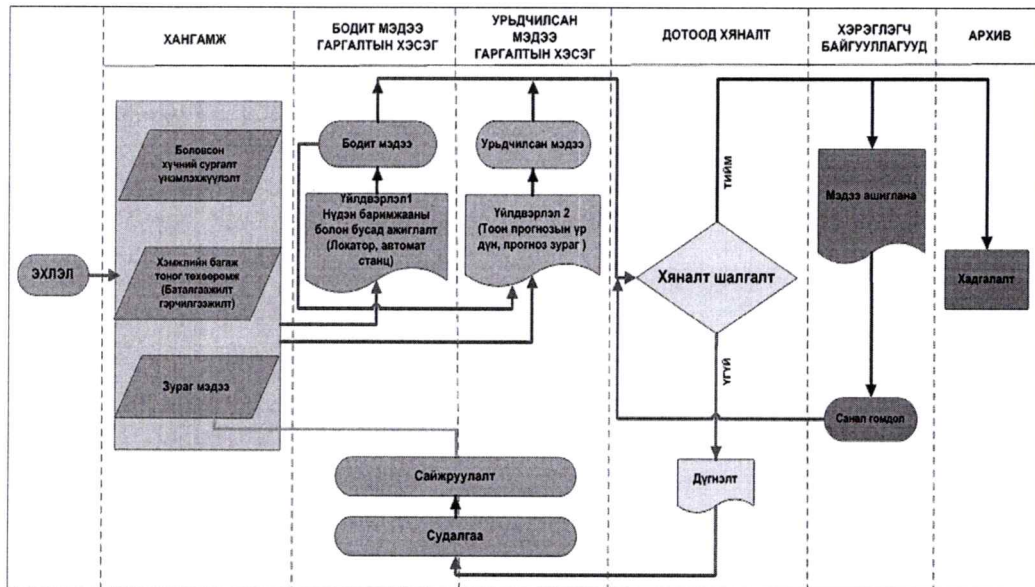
ХАНГАМЖ

БОДИТ МЭДЭЭ ГАРГАЛТЫН ХЭСЭГ

УРЬДЧИЛСАН МЭДЭЭ ГАРГАЛТЫН ХЭСЭГ

ДОТООД ХЯНАЛТ

ХЭРЭГЛЭГЧ БАЙГУУЛЛАГУУД

АРХИВ

Боловсон хүчний сургалт үнэмлэжүүлэлт

Хэмжлийн багаж тоног төхөөрөмж (Баталгаажилт гэрчилгээжилт)

Зураг мэдээ

ЭХЛЭЛ

Бодит мэдээ

Үйлдвэрлэл1 Нүдэн баримжааны болон бусад ажиглалт (Локатор, автомат станц)

Урьдчилсан мэдээ

Үйлдвэрлэл 2 (Тоон прогнозын үр дүн, прогноз зураг )

Хяналт шалгалт

ТИЙМ

ҮГҮЙ

Мэдээ ашиглана

Хадгалалт

Санал гомдол

Дүгнэлт

Сайжруулалт

Судалгаа